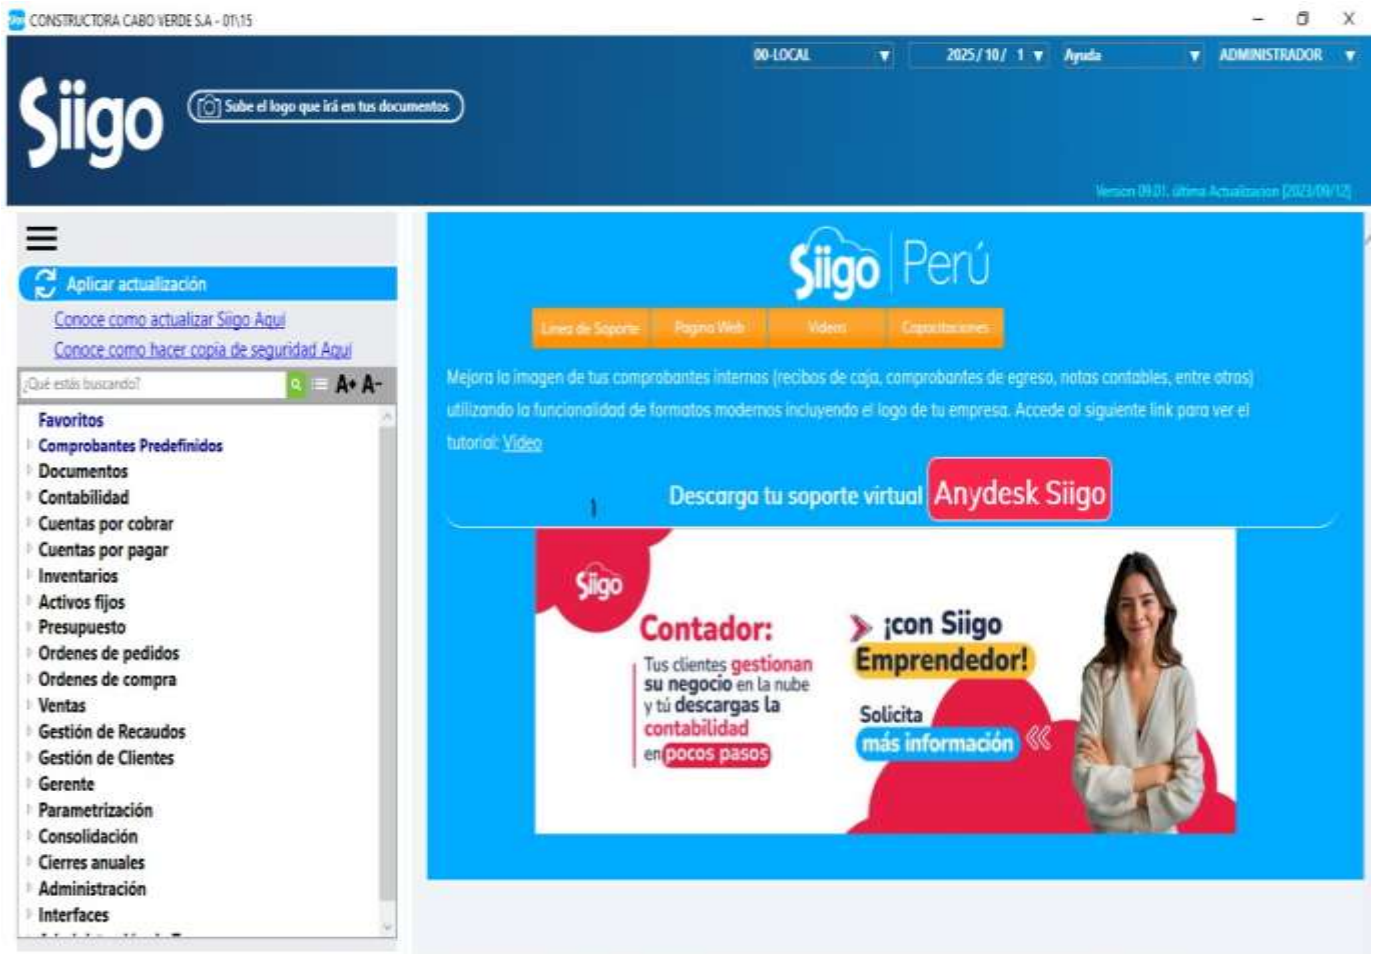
CONSTRUCTORA CABO VERDE S.A - 01\15

00-LOCAL
2025 / 10 / 1
Ayuda
ADMINISTRADOR

Siigo
Sube el logo que irá en tus documentos

Version 09.01. ultima Actualizacion [2023/09/12]

Aplicar actualización
Conoce como actualizar Siigo Aquí
Conoce como hacer copia de seguridad Aquí
¿Qué estás buscando?
A+ A-

Favoritos
Comprobantes Predefinidos
Documentos
Contabilidad
Cuentas por cobrar
Cuentas por pagar
Inventarios
Activos fijos
Presupuesto
Ordenes de pedidos
Ordenes de compra
Ventas
Gestión de Recaudos
Gestión de Clientes
Gerente
Parametrización
Consolidación
Cierres anuales
Administración
Interfaces
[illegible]

Siigo Perú
Lineas de Soporte
Pagina Web
Videos
Capacitaciones

Mejora la imagen de tus comprobantes internos (recibos de caja, comprobantes de egreso, notas contables, entre otros) utilizando la funcionalidad de formatos modernos incluyendo el logo de tu empresa. Accede al siguiente link para ver el tutorial: Video

Descarga tu soporte virtual Anydesk Siigo

Siigo
Contador:
Tus clientes gestionan su negocio en la nube y tú descargas la contabilidad en pocos pasos
¡con Siigo Emprendedor!
Solicita más información